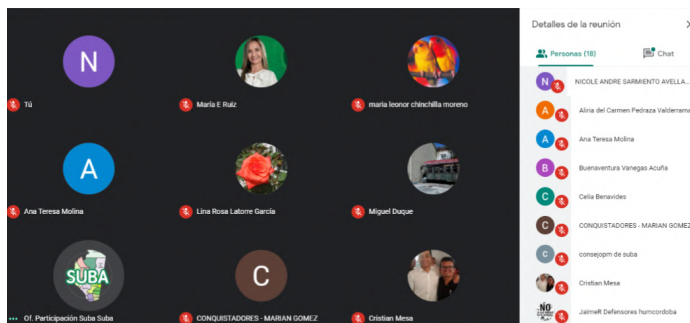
N
Tú

María E Ruiz

maria leonor chinchilla moreno

A
Ana Teresa Molina

Lina Rosa Latorre García

Miguel Duque

SUBA
Of. Participación Suba Suba

C
CONQUISTADORES - MARIAN GOMEZ

Cristian Mesa

Detalles de la reunión
Personas (18)
Chat

N NICOLE ANDRE SARMIENTO AVELLA...
A Aliria del Carmen Pedraza Valderrama
A Ana Teresa Molina
B Buenaventura Vanegas Acuña
C Celia Benavides
C CONQUISTADORES - MARIAN GOMEZ
c consejopm de suba
Cristian Mesa
JaimeR Defensores humcordoba